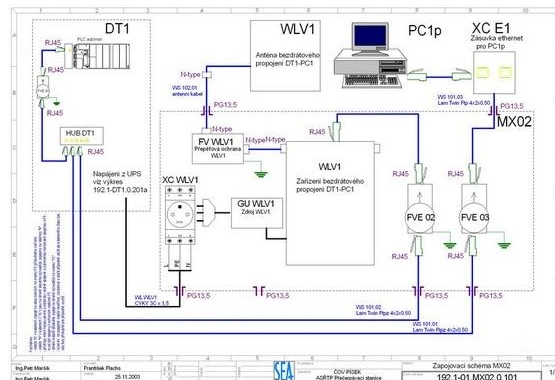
DT1

RJ45

PLC automat

RJ45

FVE 01

HUB DT1

RJ45

Napájení z UPS viz výkres 192.1-DT1.0.201a

WLV1

Anténa bezdrátového propojení DT1-PC1

PC1p

XC E1
Zásuvka ethernet pro PC1p

N-type

W3 102.01 anténní kabel

PG13,5

W3 101.03 Lan Twin Ftp 4x2x0,50

PG13,5

MX02

N-type

FV WLV1
Přepěťová ochrana WLV1

N-type N-type

RJ45

WLV1

Zařízení bezdrátového propojení DT1-PC1

XC WLV1

GU WLV1
Zdroj WLV1

RJ45

RJ45

FVE 02

FVE 03

RJ45

RJ45

W4 WLV1 CYKY 3C x 1,5

PG13,5

PG13,5

W3 101.02 Lan Twin Ftpz 4x2x0,50

PG13,5

W3 101.01 Lan Twin Ftpz 4x2x0,50

PG13,5

Ing.Petr Mařák

František Flachs

Ing.Petr Mařák

25.11.2003

SEA

ČOV PÍSEK
ASŘTP Přečerpávací stanice

Zapojovací schéma MX02

192.1-01.MX02.0.101

1/